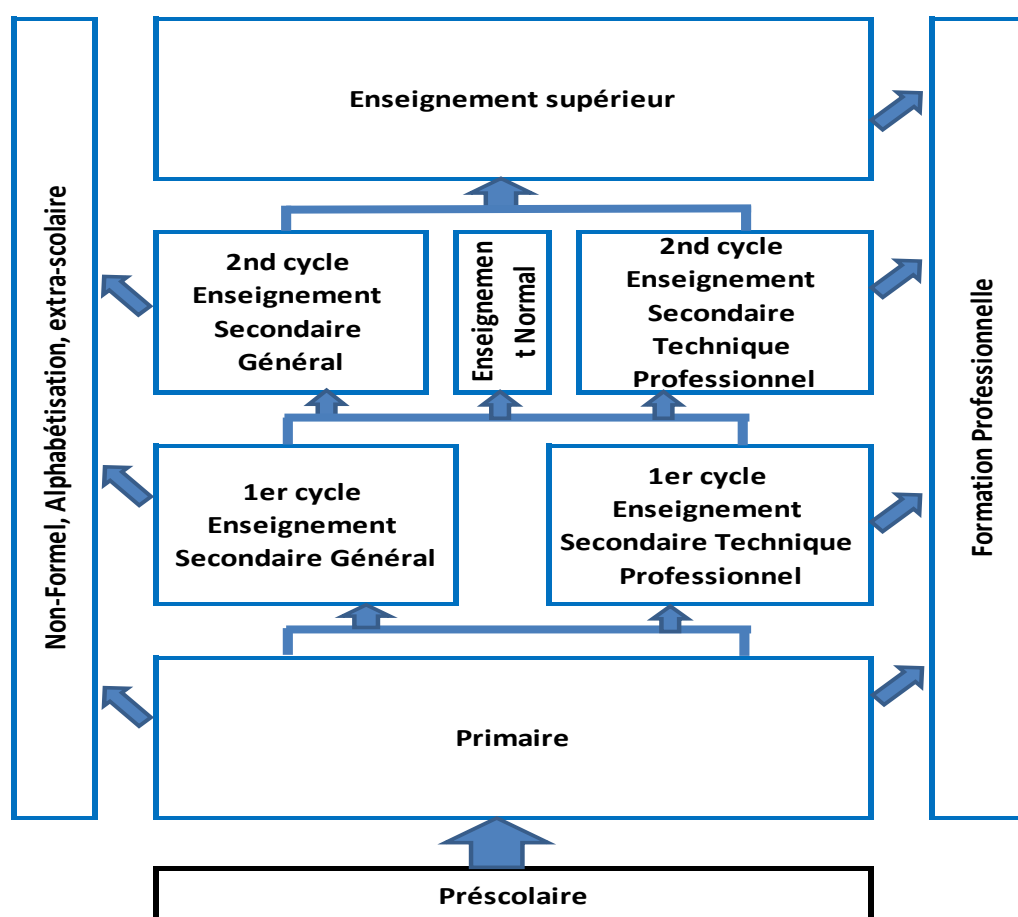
Non-Formel, Alphabétisation, extra-scolaire

Enseignement supérieur

2nd cycle Enseignement Secondaire Général

Enseignement Normal

2nd cycle Enseignement Secondaire Technique Professionnel

1er cycle Enseignement Secondaire Général

1er cycle Enseignement Secondaire Technique Professionnel

Primaire

Préscolaire

Formation Professionnelle